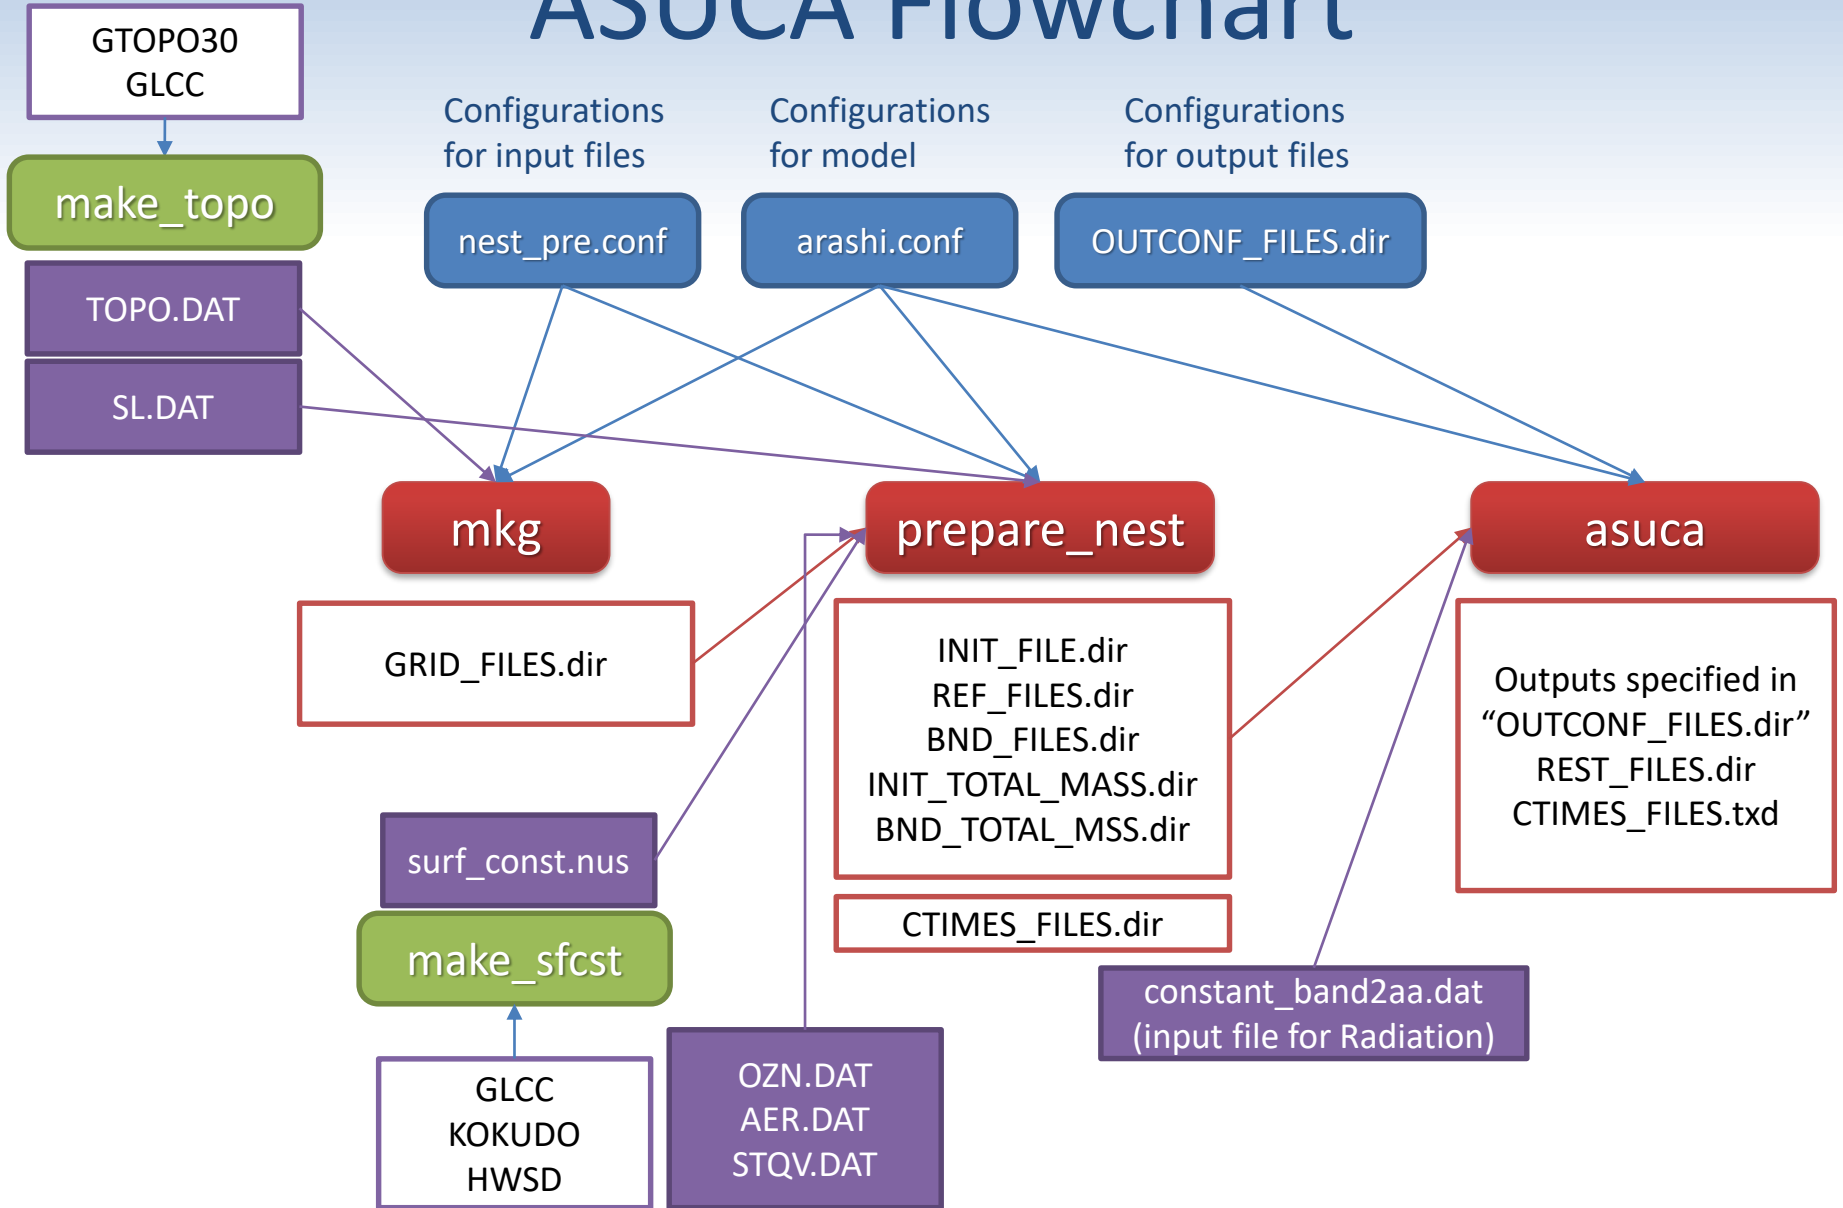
ASUCA Flowchart

GTOPO30
GLCC

make_topo

TOPO.DAT

SL.DAT

Configurations for input files

nest_pre.conf

Configurations for model

arashi.conf

Configurations for output files

OUTCONF_FILES.dir

mkg

prepare_nest

asuca

GRID_FILES.dir

INIT_FILE.dir
REF_FILES.dir
BND_FILES.dir
INIT_TOTAL_MASS.dir
BND_TOTAL_MSS.dir

Outputs specified in "OUTCONF_FILES.dir"
REST_FILES.dir
CTIMES_FILES.txd

CTIMES_FILES.dir

surf_const.nus

make_sfcst

constant_band2aa.dat
(input file for Radiation)

GLCC
KOKUDO
HWSD

OZN.DAT
AER.DAT
STQV.DAT